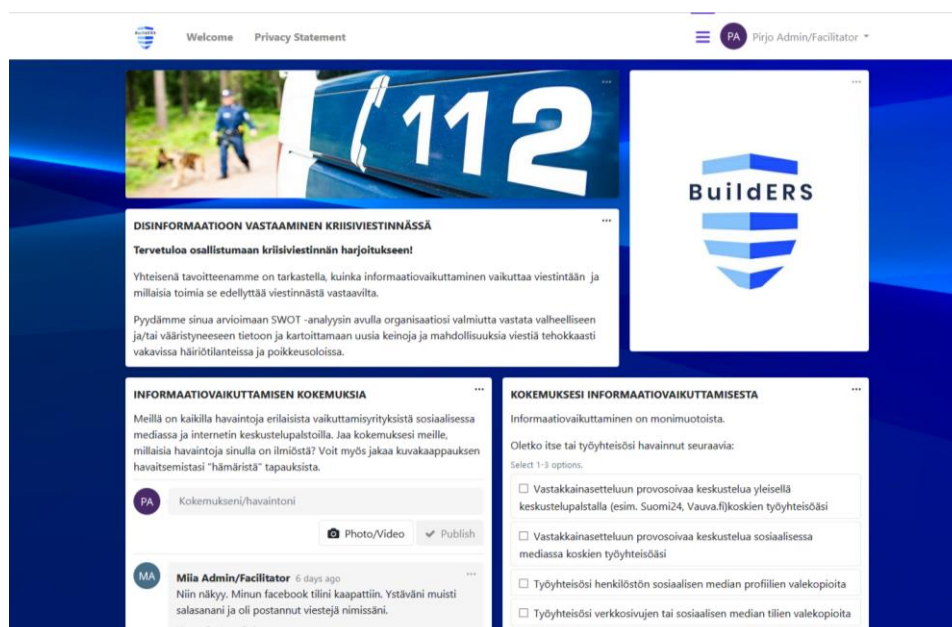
Welcome Privacy Statement

PA Pirjo Admin/Facilitator

112

BuildERS

DISINFORMAATIOON VASTAAMINEN KRIISIVIESTINNÄSSÄ

Tervetuloa osallistumaan kriisiviestinnän harjoitukseen!

Yhteisenä tavoitteenamme on tarkastella, kuinka informaatiovaikuttaminen vaikuttaa viestintään ja millaisia toimia se edellyttää viestinnästä vastaavilta.

Pyydämme sinua arvioimaan SWOT -analyysin avulla organisaatiosi valmiutta vastata valheelliseen ja/tai vääristyneeseen tietoon ja kartoittamaan uusia keinoja ja mahdollisuuksia viestiä tehokkaasti vakavissa häiriötilanteissa ja poikkeusoloissa.

INFORMAATIOVAIKUTTAMISEN KOKEMUKSIA

Meillä on kaikilla havaintoja erilaisista vaikuttamisyrityksistä sosiaalisessa mediassa ja internetin keskustelupalstoilla. Jaa kokemuksesi meille, millaisia havaintoja sinulla on ilmiöstä? Voit myös jakaa kuvakaappauksen havaitsemistasi "hämäristä" tapauksista.

PA Kokemukseni/havaintoni

Photo/Video Publish

MA Miia Admin/Facilitator 6 days ago
Niin näkyy. Minun facebook tilini kaapattiin. Ystäväni muisti salasanani ja oli postannut viestejä nimissäni.

KOKEMUKSESI INFORMAATIOVAIKUTTAMISESTA

Informaatiovaikuttaminen on monimuotoista.

Oletko itse tai työyhteisösi havainnut seuraavia:

Select 1-3 options.

☐ Vastakkainasetteluun provosoivaa keskustelua yleisellä keskustelupalstalla (esim. Suomi24, Vauva.fi)koskien työyhteisöäsi

☐ Vastakkainasetteluun provosoivaa keskustelua sosiaalisessa mediassa koskien työyhteisöäsi

☐ Työyhteisösi henkilöstön sosiaalisen median profiilien valekopioita

☐ Työyhteisösi verkkosivujen tai sosiaalisen median tilien valekopioita